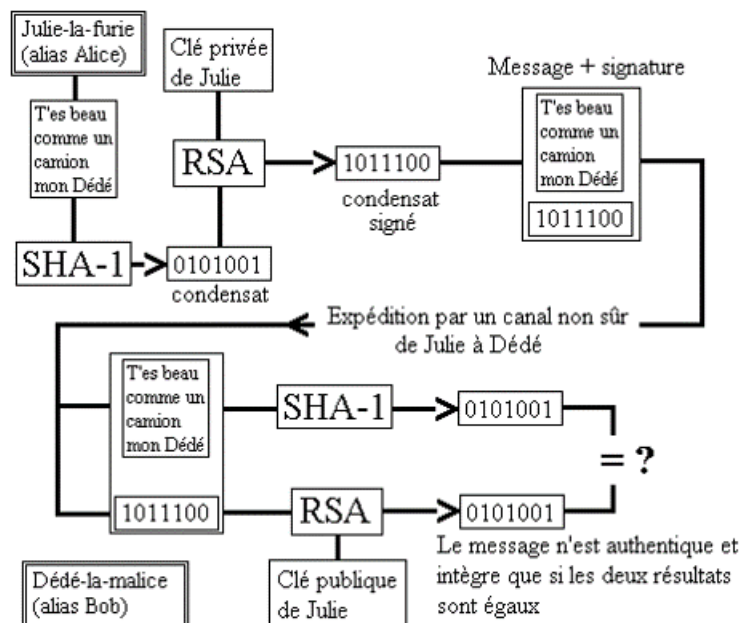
Julie-la-furie (alias Alice)

Clé privée de Julie

Message + signature

T'es beau comme un camion mon Dédé

RSA

1011100

condensat signé

T'es beau comme un camion mon Dédé

1011100

SHA-1

0101001

condensat

Expédition par un canal non sûr de Julie à Dédé

T'es beau comme un camion mon Dédé

SHA-1

0101001

= ?

1011100

RSA

0101001

Le message n'est authentique et intègre que si les deux résultats sont égaux

Dédé-la-malice (alias Bob)

Clé publique de Julie